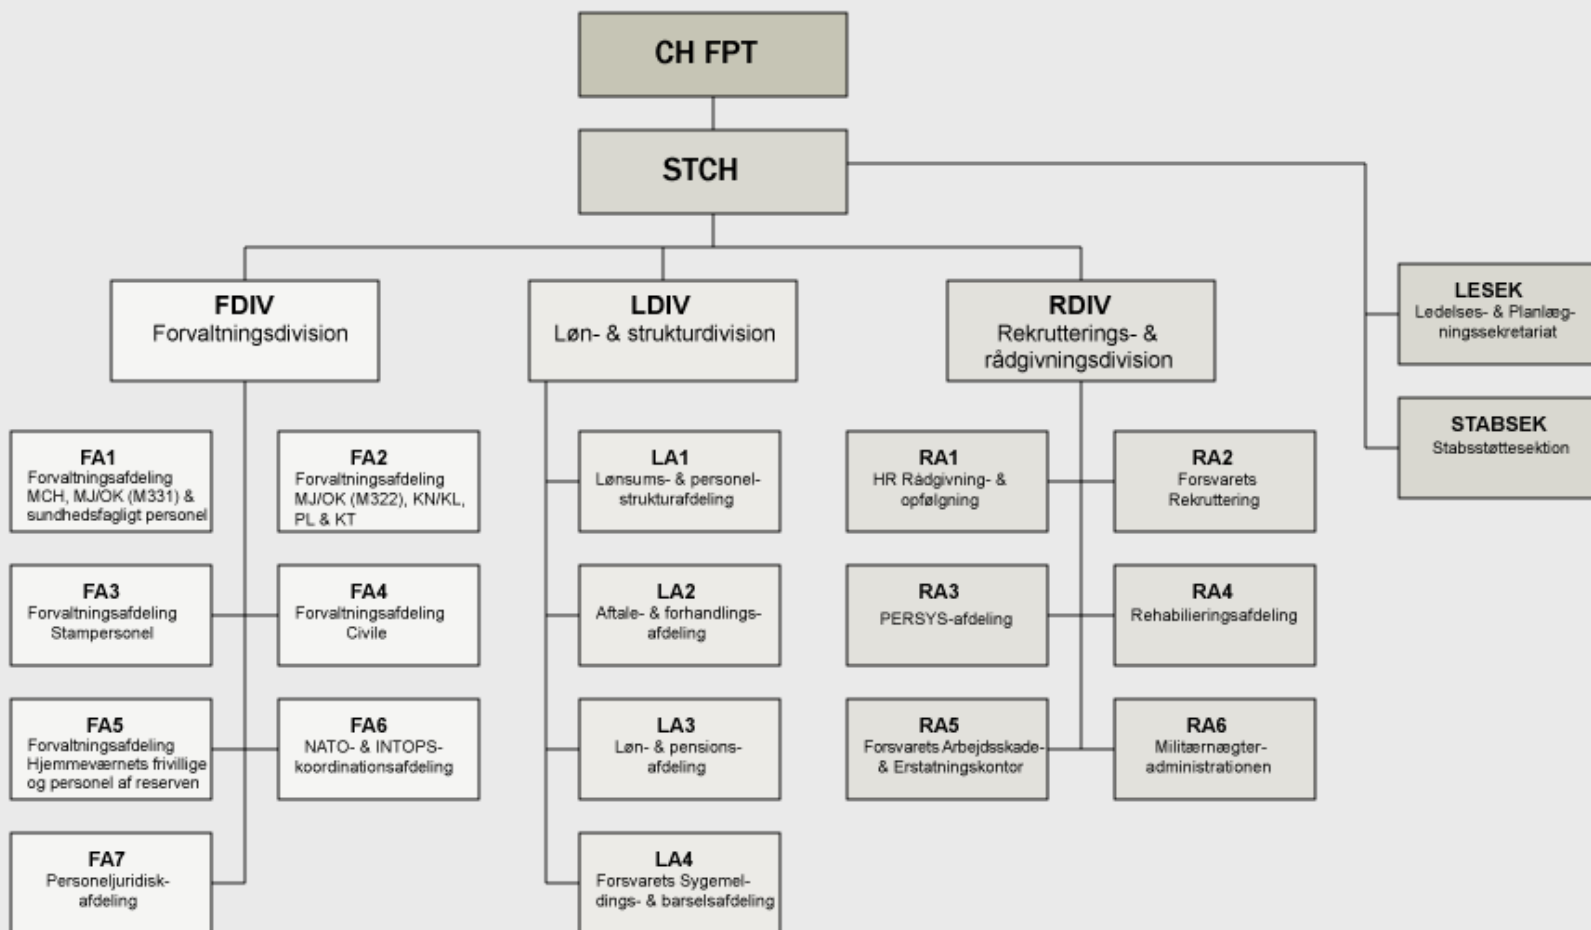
CH FPT

STCH

FDIV
Forvaltningsdivision

LDIV
Løn- & strukturdivision

RDIV
Rekrutterings- & rådgivningsdivision

LESEK
Ledelses- & Planlægningssekretariat

STABSEK
Stabsstøttesektion

FA1
Forvaltningsafdeling MCH, MJ/OK (M331) & sundhedsfagligt personel

FA2
Forvaltningsafdeling MJ/OK (M322), KN/KL, PL & KT

FA3
Forvaltningsafdeling Stampersonel

FA4
Forvaltningsafdeling Civile

FA5
Forvaltningsafdeling Hjemmeværnets frivillige og personel af reserven

FA6
NATO- & INTOPS-koordinationsafdeling

FA7
Personeljuridisk-afdeling

LA1
Lønsums- & personelstrukturafdeling

LA2
Aftale- & forhandlingsafdeling

LA3
Løn- & pensionsafdeling

LA4
Forsvarets Sygemeldings- & barselsafdeling

RA1
HR Rådgivning- & opfølgning

RA2
Forsvarets Rekruttering

RA3
PERSYS-afdeling

RA4
Rehabilieringsafdeling

RA5
Forsvarets Arbejdsskade- & Erstatningskontor

RA6
Militærnægter-administrationen